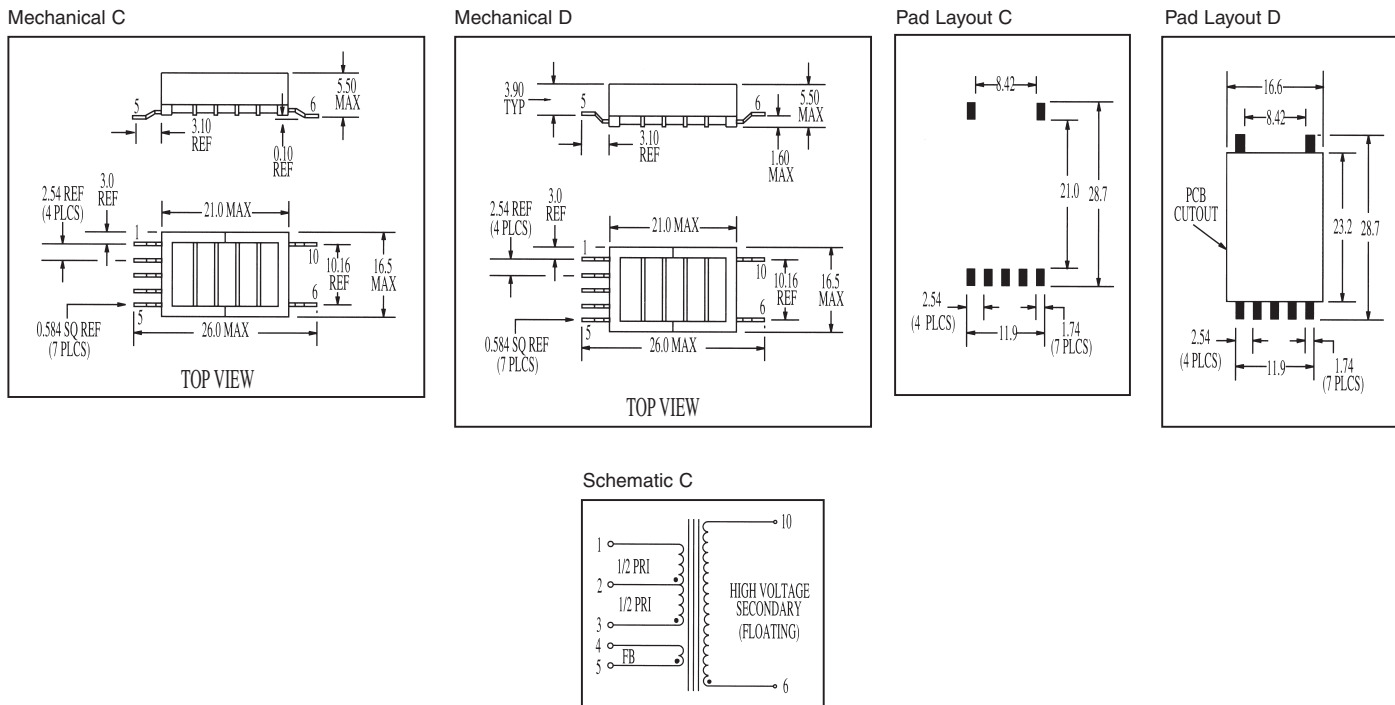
Mechanical C

5.50 MAX
5
6
3.10 REF
0.10 REF
2.54 REF (4 PLCS)
3.0 REF
21.0 MAX
1
10
10.16 REF
16.5 MAX
6
5
0.584 SQ REF (7 PLCS)
26.0 MAX
TOP VIEW

Mechanical D

3.90 TYP
5
6
5.50 MAX
3.10 REF
1.60 MAX
2.54 REF (4 PLCS)
3.0 REF
21.0 MAX
1
10
10.16 REF
16.5 MAX
6
5
0.584 SQ REF (7 PLCS)
26.0 MAX
TOP VIEW

Pad Layout C

8.42
21.0
28.7
2.54 (4 PLCS)
11.9
1.74 (7 PLCS)

Pad Layout D

16.6
8.42
PCB CUTOUT
23.2
28.7
2.54 (4 PLCS)
11.9
1.74 (7 PLCS)

Schematic C

10
1
1/2 PRI
2
1/2 PRI
3
HIGH VOLTAGE SECONDARY (FLOATING)
4
FB
5
6